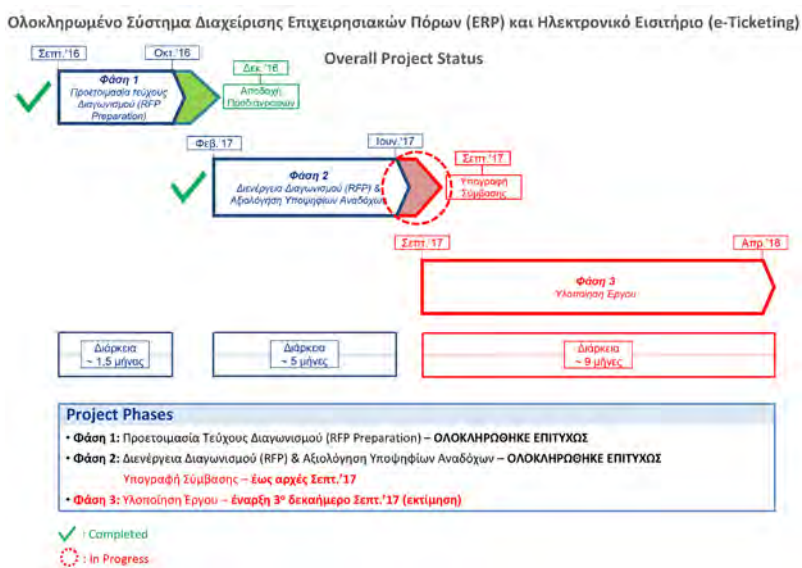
Ολοκληρωμένο Σύστημα Διαχείρισης Επιχειρησιακών Πόρων (ERP) και Ηλεκτρονικό Εισιτήριο (e-Ticketing)

Overall Project Status

Σεπτ.'16

Οκτ.'16

Φάση 1
Προετοιμασία τεύχους Διαγωνισμού (RFP Preparation)

Δεκ.'16
Αποδοχή Προδιαγραφών

Φεβ.'17

Ιουν.'17

Φάση 2
Διενέργεια Διαγωνισμού (RFP) & Αξιολόγηση Υποψηφίων Αναδόχων

Σεπτ.'17
Υπογραφή Σύμβασης

Σεπτ.'17

Απρ.'18

Φάση 3
Υλοποίηση Έργου

Διάρκεια ~ 1.5 μήνας

Διάρκεια ~ 5 μήνες

Διάρκεια ~ 9 μήνες

Project Phases

• Φάση 1: Προετοιμασία Τεύχους Διαγωνισμού (RFP Preparation) – ΟΛΟΚΛΗΡΩΘΗΚΕ ΕΠΙΤΥΧΩΣ
• Φάση 2: Διενέργεια Διαγωνισμού (RFP) & Αξιολόγηση Υποψηφίων Αναδόχων – ΟΛΟΚΛΗΡΩΘΗΚΕ ΕΠΙΤΥΧΩΣ
Υπογραφή Σύμβασης – έως αρχές Σεπτ.'17
• Φάση 3: Υλοποίηση Έργου – έναρξη 3$^{ο}$ δεκαήμερο Σεπτ.'17 (εκτίμηση)

: Completed

: In Progress